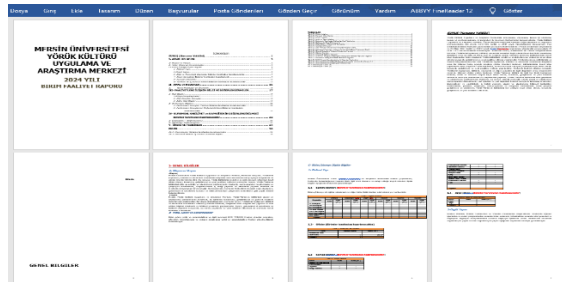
Dosya Giriş Ekle Tasarım Düzen Başvurular Posta Gönderileri Gözden Geçir Görünüm Yardım ABBYY FineReader 12 Göster

MERSİN ÜNİVERSİTESİ YÖRÜK KÜLTÜRÜ UYGULAMA VE ARAŞTIRMA MERKEZİ

2024 YILI

BİRİM FAALİYET RAPORU

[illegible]

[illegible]

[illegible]

GENEL BİLGİLER

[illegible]

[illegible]

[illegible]